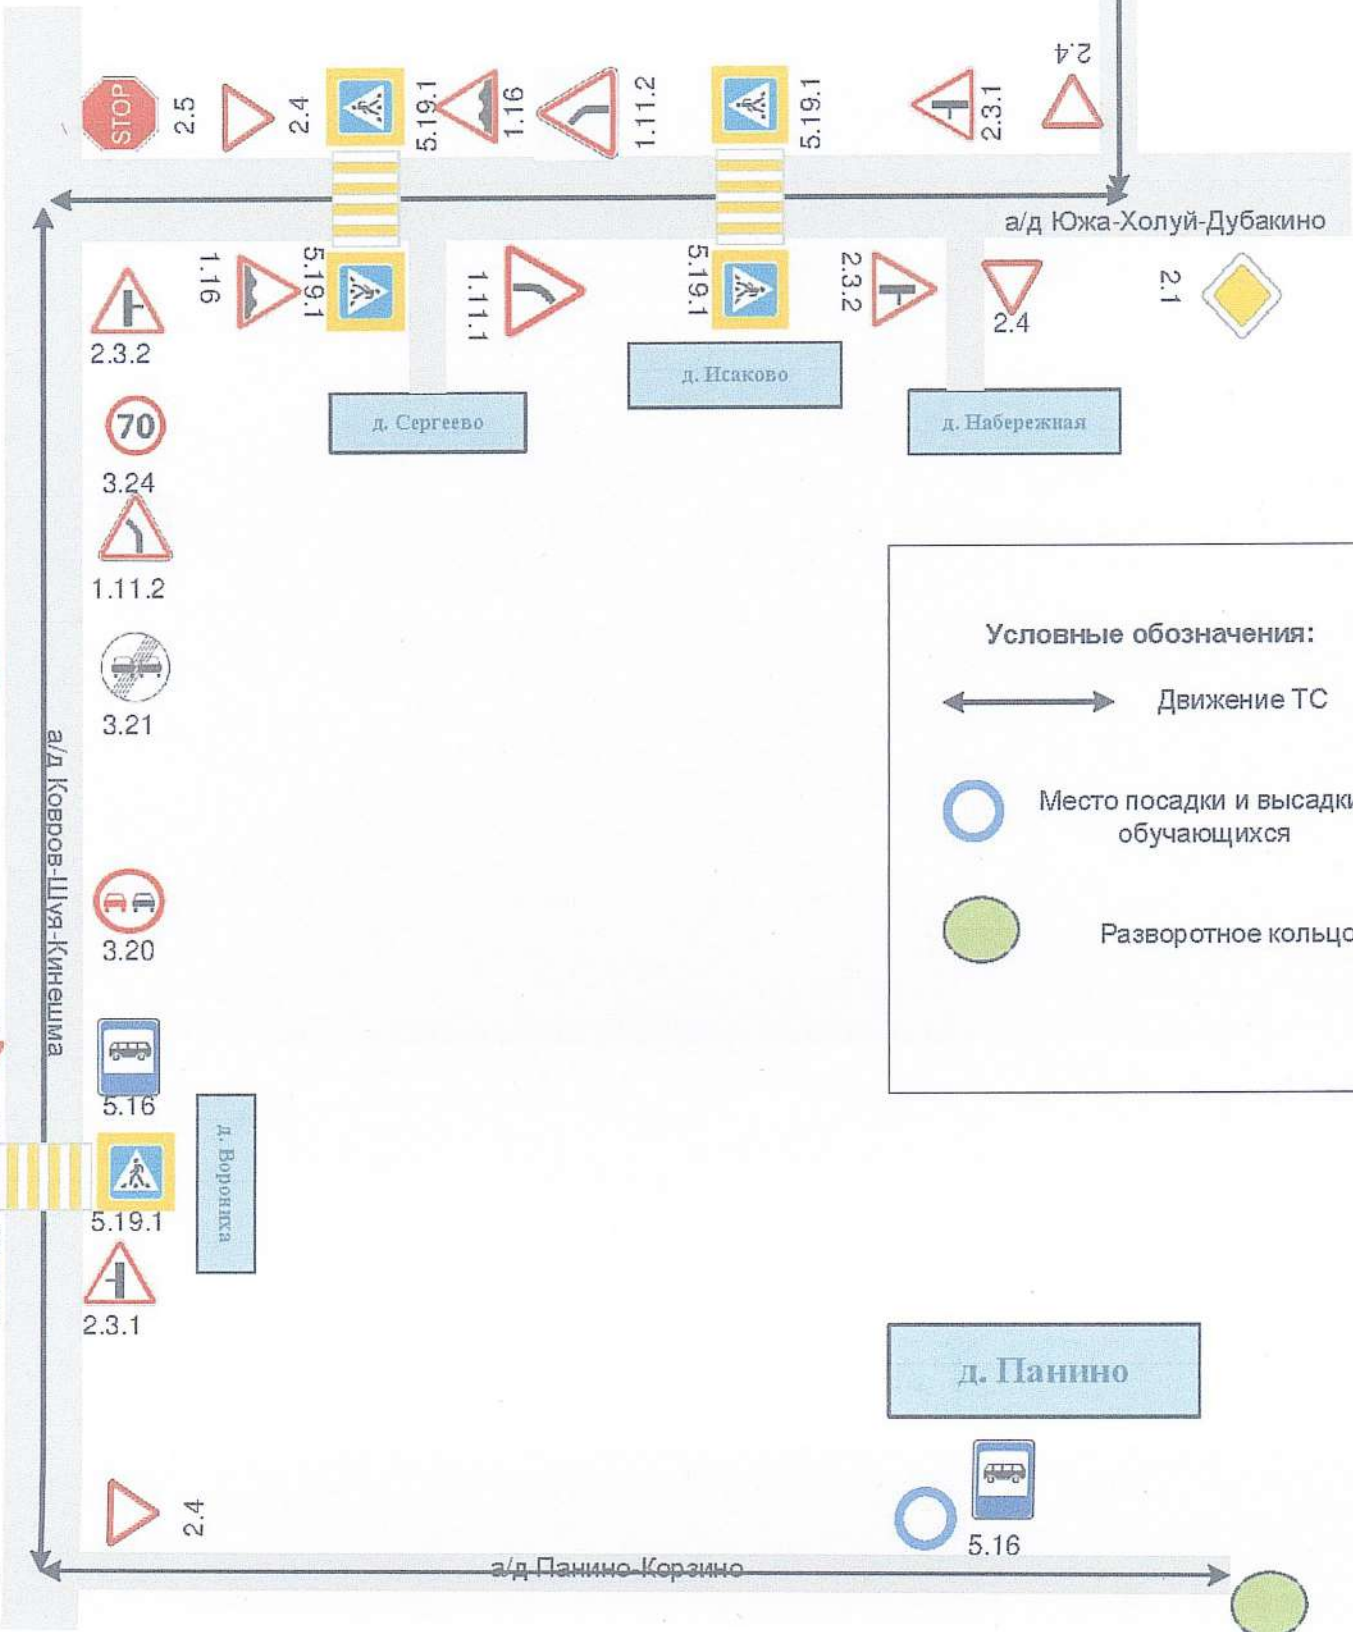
STOP 2.5 2.4 5.19.1 1.16 1.11.2 5.19.1 2.3.1 2.4

а/д Южа-Холуй-Дубакино

2.3.2 1.16 5.19.1 1.11.1 5.19.1 2.3.2 2.4 2.1

д. Сергеево

д. Исаково

д. Набережная

70

3.24

1.11.2

3.21

3.20

5.16

5.19.1

2.3.1

2.4

а/д Ковров-Шуя-Кинешма

д. Воронка

Условные обозначения:

Движение ТС

Место посадки и высадки обучающихся

Разворотное кольцо

д. Панино

5.16

а/д Панино-Корзино